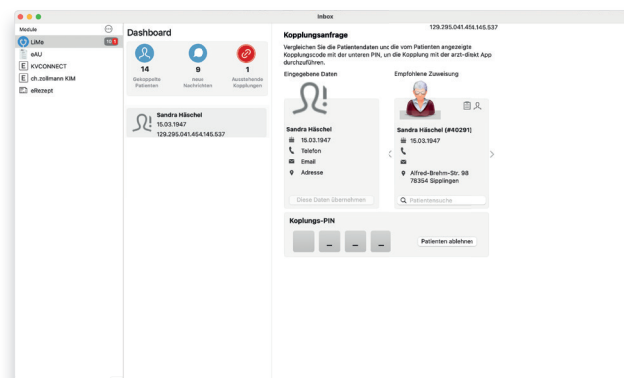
Inbox

Module

LiMe 10 1

eAU

KVCONNECT

ch.zollmann KIM

eRezept

Dashboard

14 Gekoppelte Patienten

9 neue Nachrichten

1 Ausstehende Kopplungen

Sandra Häschel
15.03.1947
129.295.041.454.145.537

129.295.041.454.145.537

Kopplungsanfrage

Vergleichen Sie die Patientendaten und die vom Patienten angezeigte Kopplungscode mit der unteren PIN, um die Kopplung mit der arzt-direkt App durchzuführen.

Eingegebene Daten

Sandra Häschel
15.03.1947
Telefon
Email
Adresse

Diese Daten übernehmen

Empfohlene Zuweisung

Sandra Häschel (#40291)
15.03.1947
Alfred-Brehm-Str. 98
78354 Sipplingen

Patientensuche

Koplungs-PIN

Patienten ablehnen